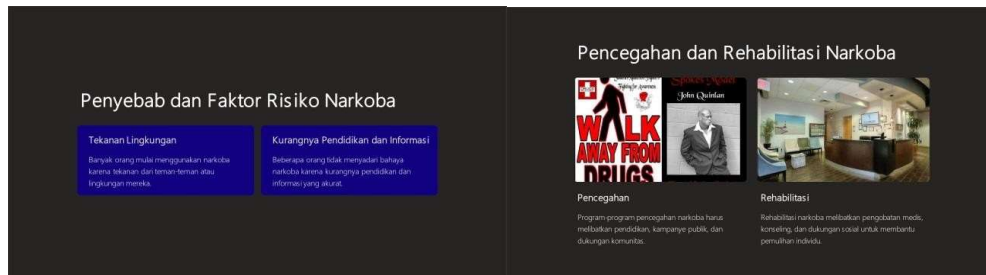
Penyebab dan Faktor Risiko Narkoba

Tekanan Lingkungan

Banyak orang mulai menggunakan narkoba karena tekanan dari teman-teman atau lingkungan mereka.

Kurangnya Pendidikan dan Informasi

Beberapa orang tidak menyadari bahaya narkoba karena kurangnya pendidikan dan informasi yang akurat.

Pencegahan dan Rehabilitasi Narkoba

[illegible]

WALK AWAY FROM DRUGS

John Quinlan

Pencegahan

Program-program pencegahan narkoba harus melibatkan pendidikan, kampanye publik, dan dukungan komunitas.

Rehabilitasi

Rehabilitasi narkoba melibatkan pengobatan medis, konseling, dan dukungan sosial untuk membantu pemulihan individu.